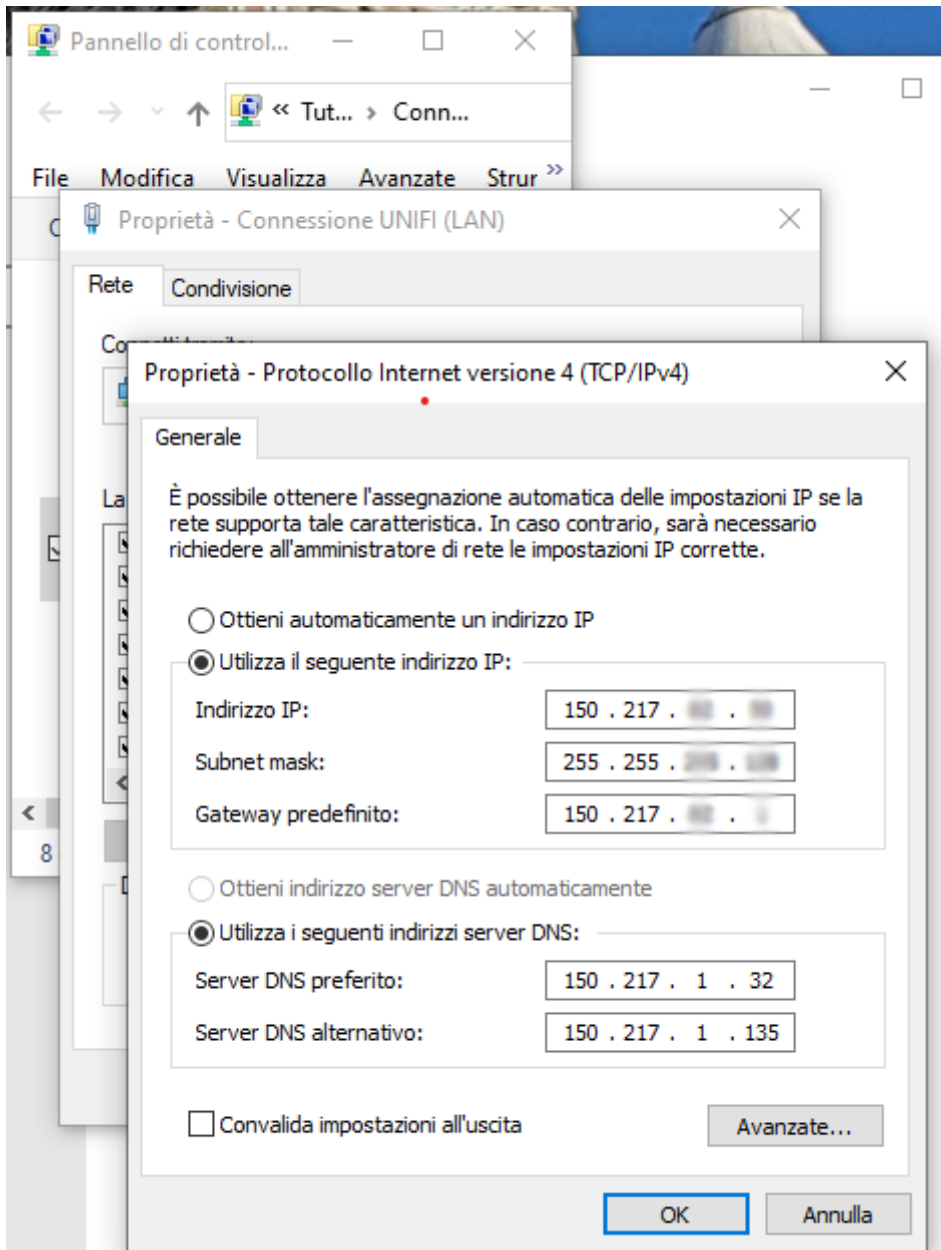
Pannello di control...

« Tut... › Conn...

File Modifica Visualizza Avanzate Strur »

Proprietà - Connessione UNIFI (LAN)

Rete Condivisione

Co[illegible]

La

<

8

Proprietà - Protocollo Internet versione 4 (TCP/IPv4)

Generale

È possibile ottenere l'assegnazione automatica delle impostazioni IP se la rete supporta tale caratteristica. In caso contrario, sarà necessario richiedere all'amministratore di rete le impostazioni IP corrette.

Ottieni automaticamente un indirizzo IP

Utilizza il seguente indirizzo IP:

Indirizzo IP: 150 . 217 . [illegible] . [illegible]

Subnet mask: 255 . 255 . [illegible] . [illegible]

Gateway predefinito: 150 . 217 . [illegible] . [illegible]

Ottieni indirizzo server DNS automaticamente

Utilizza i seguenti indirizzi server DNS:

Server DNS preferito: 150 . 217 . 1 . 32

Server DNS alternativo: 150 . 217 . 1 . 135

Convalida impostazioni all'uscita

Avanzate...

OK

Annulla